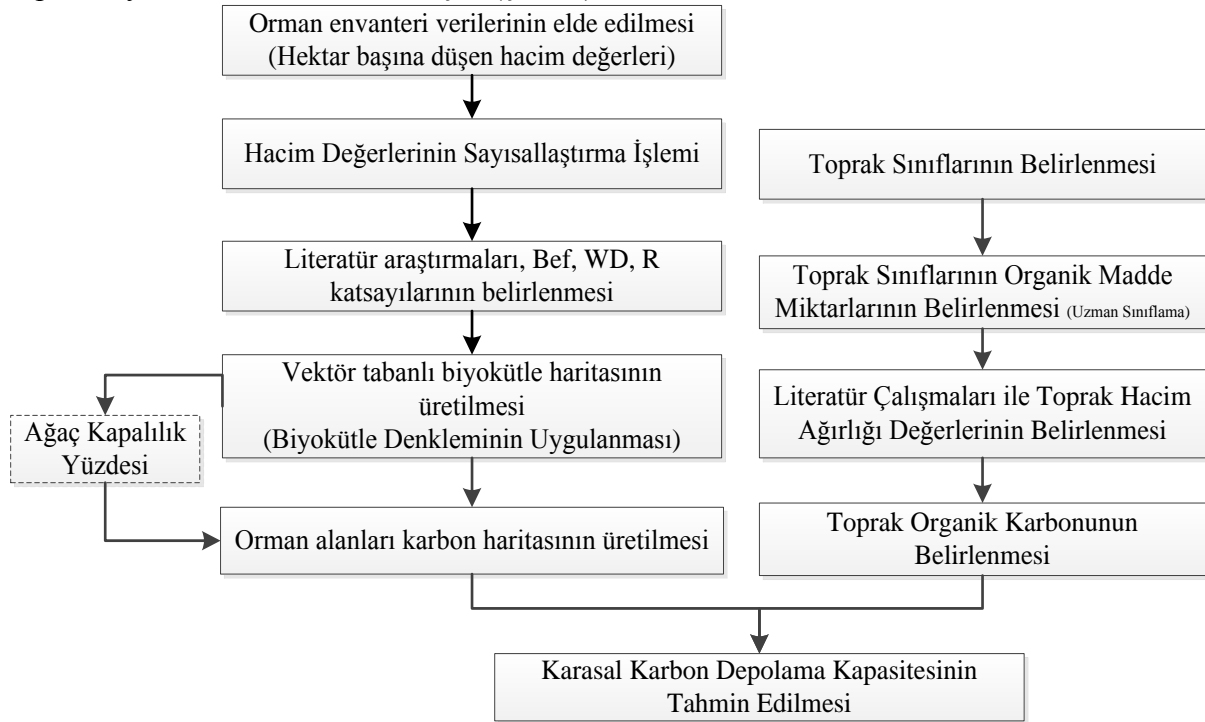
Orman envanteri verilerinin elde edilmesi (Hektar başına düşen hacim değerleri)

Hacim Değerlerinin Sayısallaştırma İşlemi

Literatür araştırmaları, Bef, WD, R katsayılarının belirlenmesi

Vektör tabanlı biyokütle haritasının üretilmesi (Biyokütle Denkleminin Uygulanması)

Ağaç Kapalılık Yüzdesi

Orman alanları karbon haritasının üretilmesi

Toprak Sınıflarının Belirlenmesi

Toprak Sınıflarının Organik Madde Miktarlarının Belirlenmesi (Uzman Sınıflama)

Literatür Çalışmaları ile Toprak Hacim Ağırlığı Değerlerinin Belirlenmesi

Toprak Organik Karbonunun Belirlenmesi

Karasal Karbon Depolama Kapasitesinin Tahmin Edilmesi